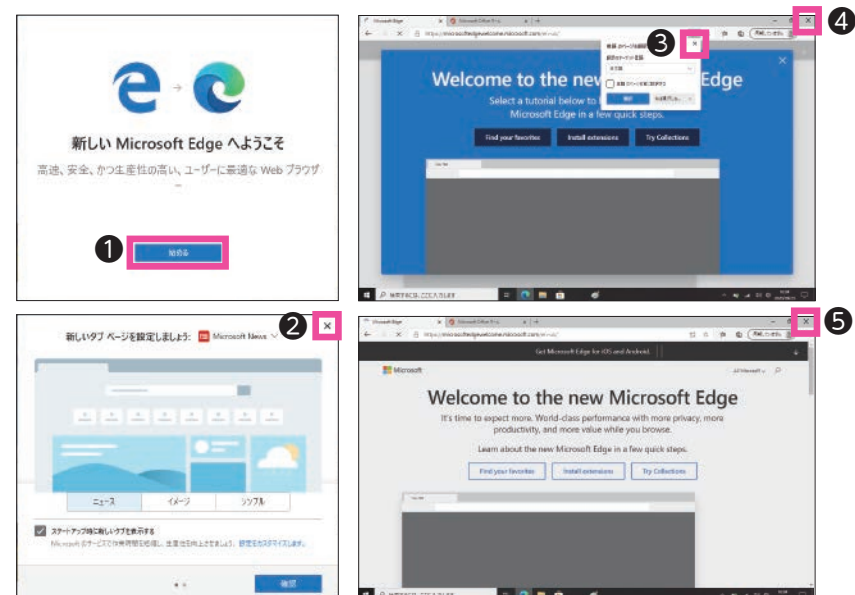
新しい Microsoft Edge へようこそ

高速、安全、かつ生産性の高い、ユーザーに最適な Web ブラウザー

❶

始める

❷

新しいタブ ページを設定しましょう: Microsoft News

ニュース　イメージ　シンプル

スタートアップ時に新しいタブを表示する

確認

❸

❹

Microsoft Edge

https://microsoftedgewelcome.microsoft.com/

Welcome to the new Microsoft Edge

Select a tutorial below to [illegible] Microsoft Edge in a few quick steps.

Find your favorites

Install extensions

Try Collections

ここに入力して検索

❺

Get Microsoft Edge for iOS and Android.

Microsoft

Welcome to the new Microsoft Edge

It's time to expect more. World-class performance with more privacy, more productivity, and more value while you browse.

Learn about the new Microsoft Edge in a few quick steps.

Find your favorites

Install extensions

Try Collections